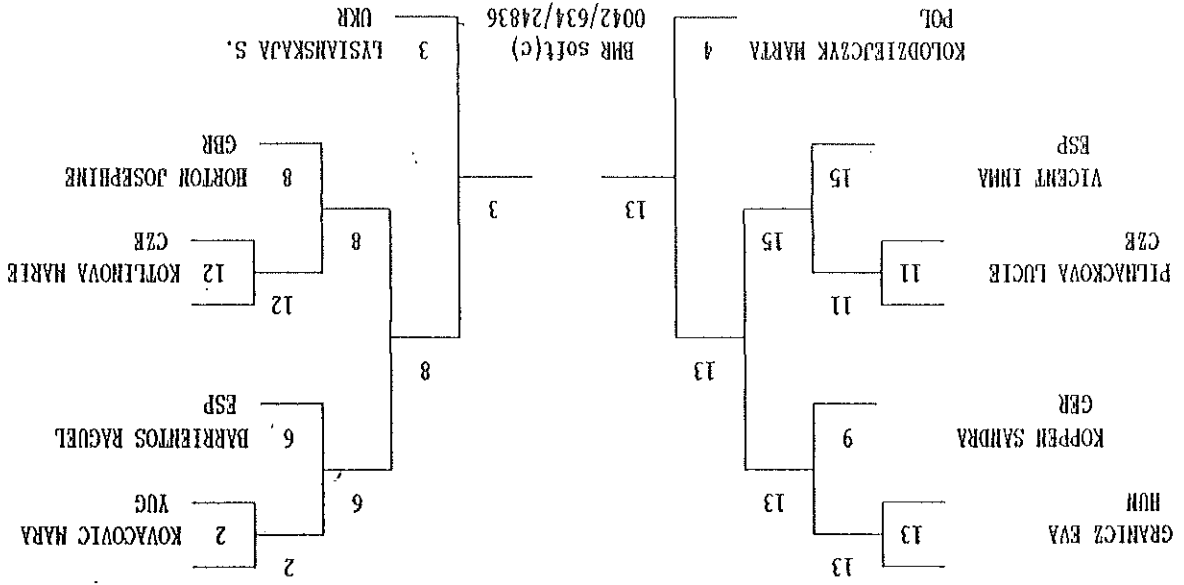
0042/634/24836
BHR soft(c)

UKR
3 LYSIANSKAJA S.

POL
4 KOLODZIEJCZYK MARTA

GBR
8 HORTON JOSEPHINE

ESP
15 VICENT INMA

3

13

CZE
12 KOTLINOVA MARIE

8

15

CZE
11 PILNACKOVA LUCIE

12

11

8

13

ESP
6 BARRIENTOS RAQUEL

GER
9 KOPPEN SANDRA

YUG
2 KOVACOVIC MARA

6

13

HUN
13 GRANICZ EVA

2

13